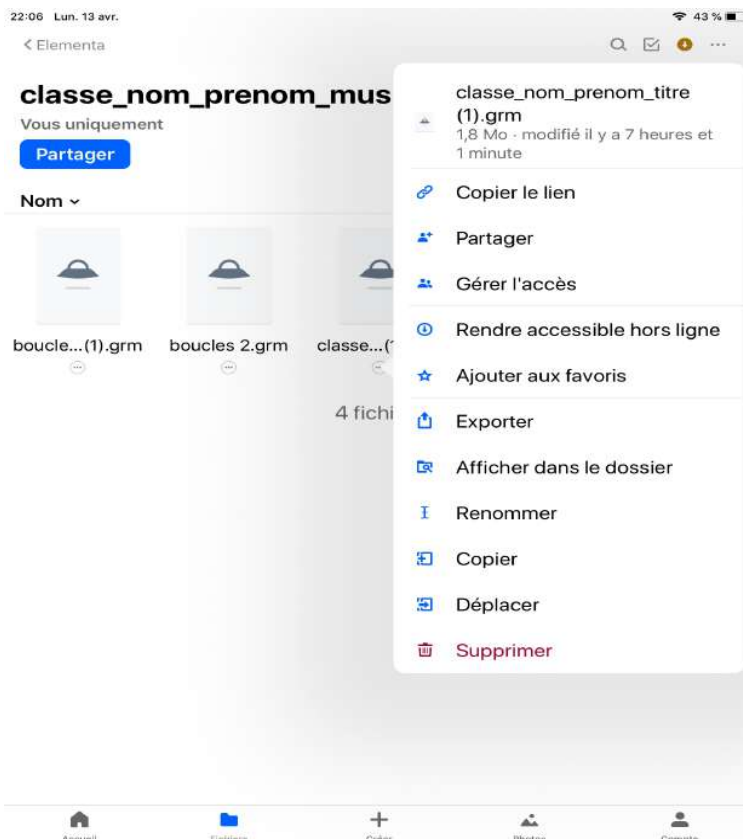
22:06 Lun. 13 avr.

43 %

< Elementa

classe_nom_prenom_mus

Vous uniquement

Partager

Nom

boucle...(1).grm

boucles 2.grm

classe...(1

4 fichi

classe_nom_prenom_titre (1).grm

1,8 Mo · modifié il y a 7 heures et 1 minute

Copier le lien

Partager

Gérer l'accès

Rendre accessible hors ligne

Ajouter aux favoris

Exporter

Afficher dans le dossier

Renommer

Copier

Déplacer

Supprimer

Accueil

Fichiers

Créer

Photos

Compte